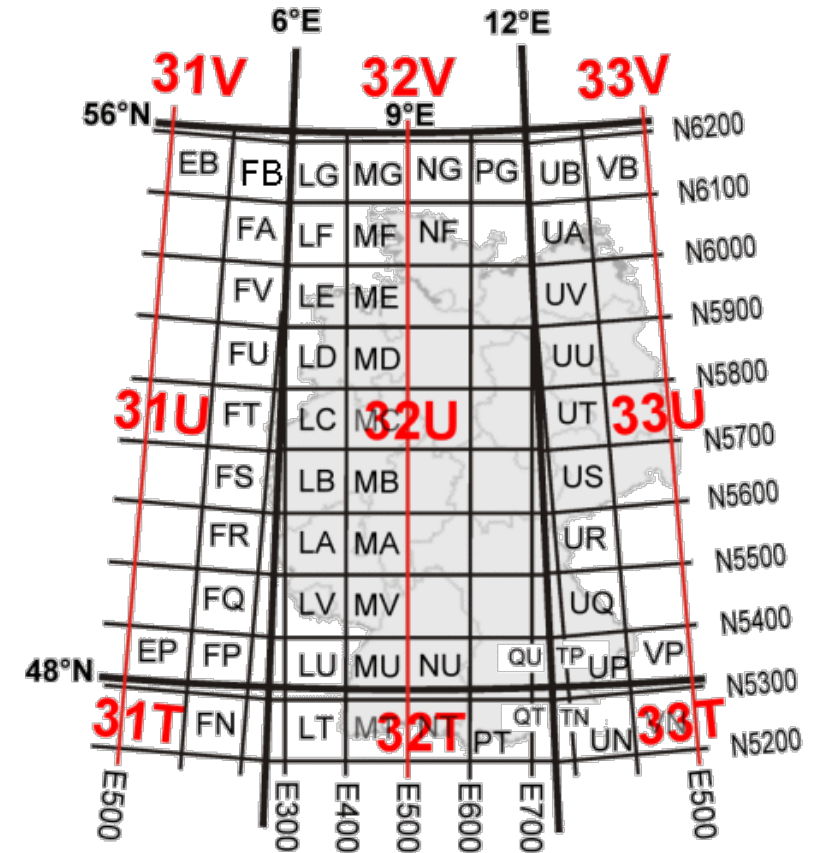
6°E
12°E
31V
32V
33V
56°N
9°E
N6200
EB FB LG MG NG PG UB VB
N6100
FA LF MF NF UA
N6000
FV LE ME UV
N5900
FU LD MD UU
N5800
31U FT LC MC 32U UT 33U
N5700
FS LB MB US
N5600
FR LA MA UR
N5500
FQ LV MV UQ
N5400
EP FP LU MU NU QU TP UP VP
48°N
N5300
31T FN LT MT NT 32T PT QT TN UN 33T
N5200
E500 E300 E400 E500 E600 E700 E500